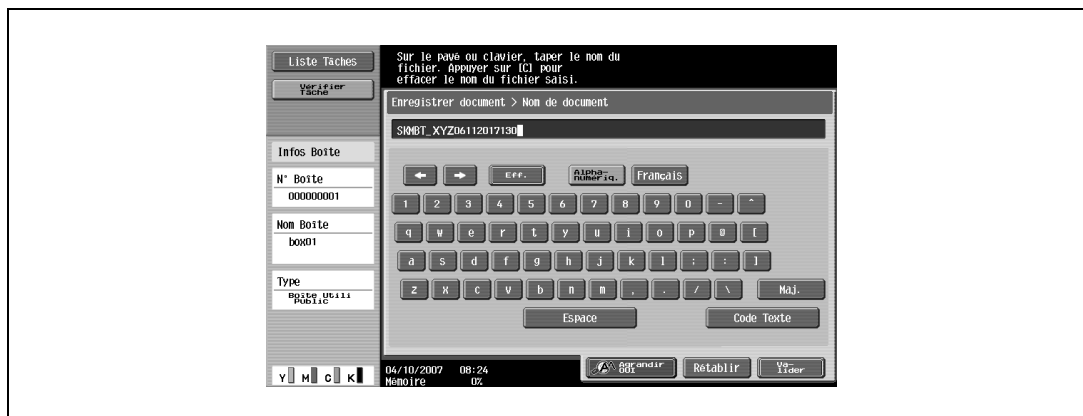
Liste Tâches

Vérifier Tâche

Sur le pavé ou clavier, taper le nom du fichier. Appuyer sur [C] pour effacer le nom du fichier saisi.

Enregistrer document > Nom de document

SKMBT_XYZ06112017130

Infos Boîte

N° Boîte
000000001

Nom Boîte
box01

Type
Boîte Utili Public

Eff.

Alpha-numériq.

Français

1 2 3 4 5 6 7 8 9 0 - ^

q w e r t y u i o p @ [

a s d f g h j k l ; : ]

z x c v b n m , . / \ Maj.

Espace

Code Texte

Y M C K

04/10/2007 08:24
Mémoire 0%

Agrandir Edit

Rétablir

Valider